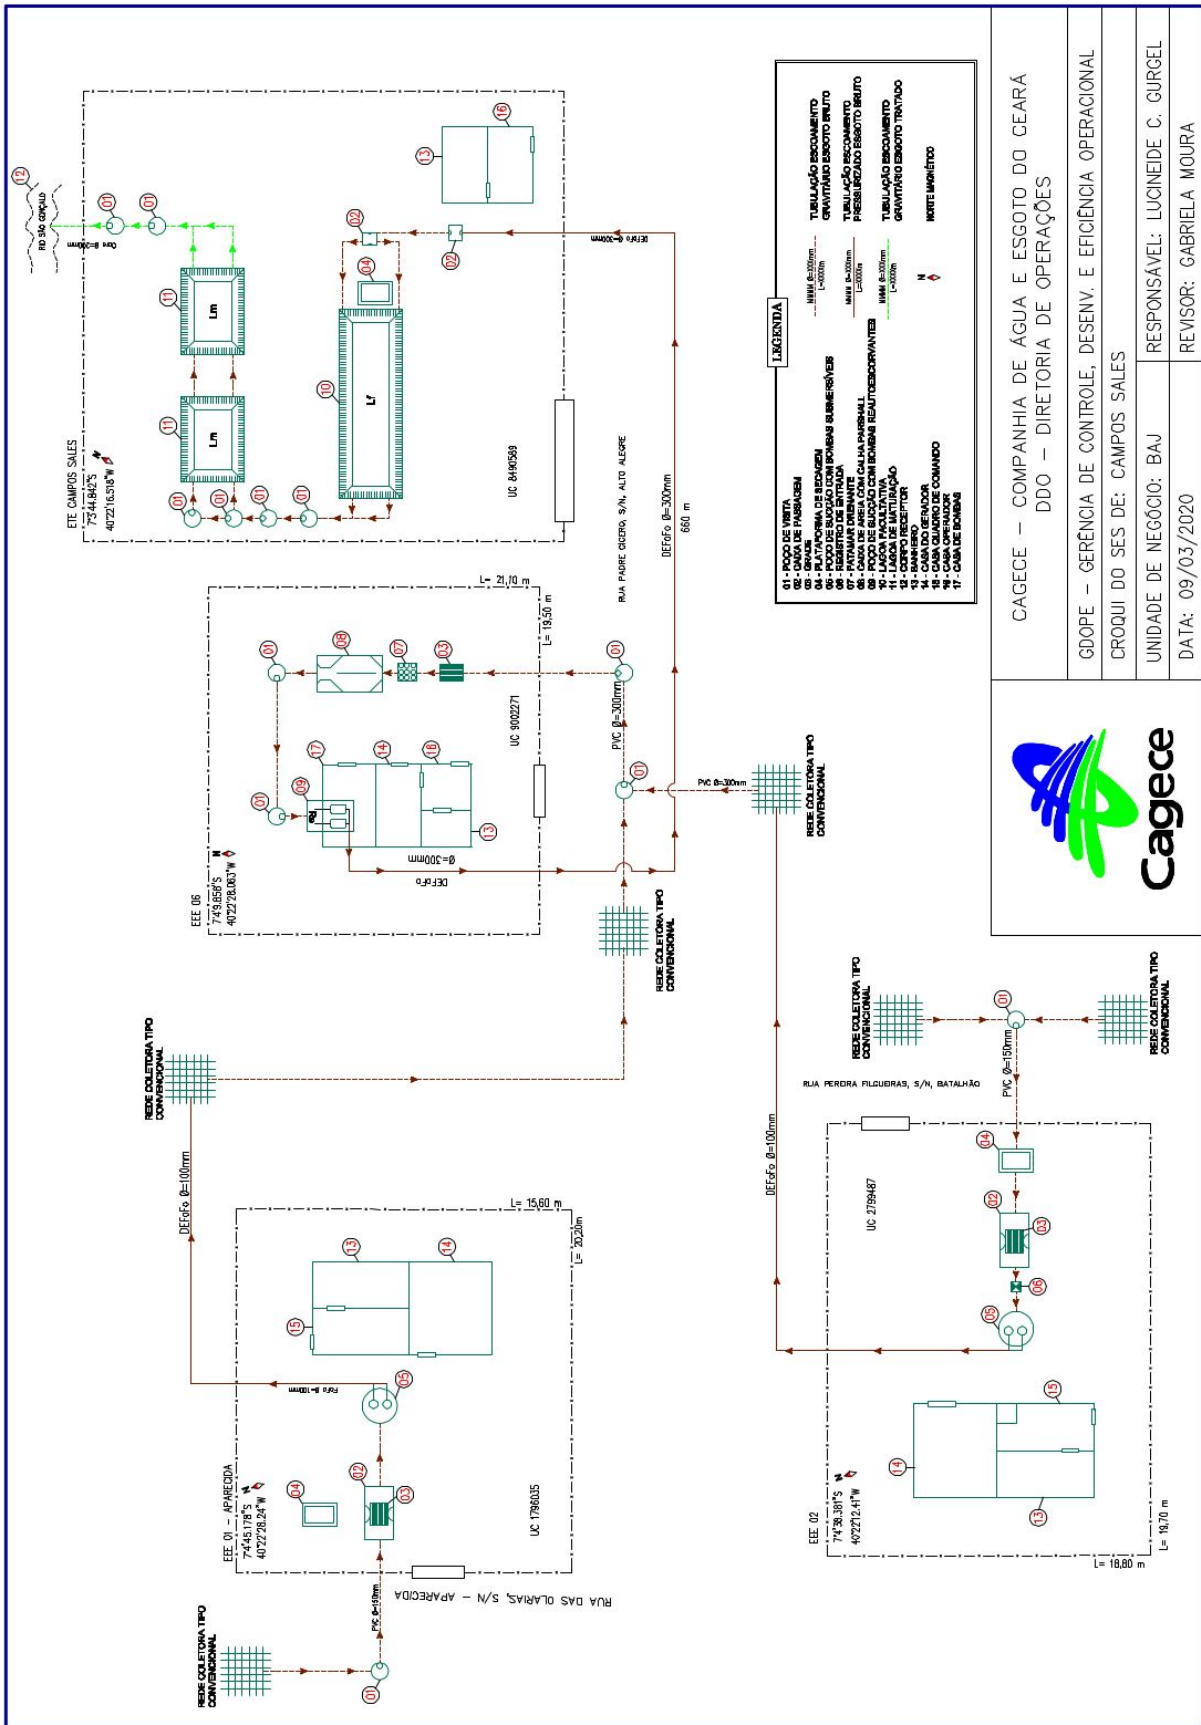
CAGECE – COMPANHIA DE ÁGUA E ESGOTO DO CEARÁ
DDO – DIRETORIA DE OPERAÇÕES

GDOPE – GERÊNCIA DE CONTROLE, DESENV. E EFICIÊNCIA OPERACIONAL

CROQUI DO SES DE: CAMPOS SALES

UNIDADE DE NEGÓCIO: BAJ

RESPONSÁVEL: LUCINEIDE C. GURGEL

DATA: 09/03/2020

REVISOR: GABRIELA MOURA

Cagece

LEGENDA
01 - POÇO DE VISITA
02 - CAIXA DE PASSAGEM
03 - GRADE
04 - PLATAFORMA DE SECAGEM
05 - POÇO DE SUCÇÃO COM BOMBAS SUBMERSÍVEIS
06 - REGISTRO DE ENTRADA
07 - PATAMAR DRENANTE
08 - CAIXA DE AREIA COM CALHA PARSHALL
09 - POÇO DE SUCÇÃO COM BOMBAS REAUTOESCORVANTES
10 - LAGOA FACULTATIVA
11 - LAGOA DE MATURAÇÃO
12 - CORPO RECEPTOR
13 - BANHEIRO
14 - CASA DO GERADOR
15 - CASA QUADRO DE COMANDO
16 - CASA OPERADOR
17 - CASA DE BOMBAS

TUBULAÇÃO ESCOAMENTO GRAVITÁRIO ESGOTO BRUTO
TUBULAÇÃO ESCOAMENTO PRESSURIZADO ESGOTO BRUTO
TUBULAÇÃO ESCOAMENTO GRAVITÁRIO ESGOTO TRATADO
NORTE MAGNÉTICO

ETE CAMPOS SALES
7°34.842"S
40°22'16.518"W
RIO SÃO GONÇALO
12
Lm
Lm
Lf
UC 8490569
RUA PADRE CICERO, S/N, ALTO ALEGRE
DEFoFo Ø=300mm
660 m

EEE 06
7°49.856"S
40°22'28.063"W
L= 21,70 m
L= 19,50 m
UC 9002271
PVC Ø=300mm
DEFoFo Ø=300mm
PVC Ø=300mm
REDE COLETORA TIPO CONVENCIONAL

REDE COLETORA TIPO CONVENCIONAL
DEFoFo Ø=100mm

EEE 01 – APARECIDA
7°4'45.178"S
40°22'28.24"W
L= 15,60 m
L= 20,20m
UC 1796035
RUA DAS OLARIAS, S/N – APARECIDA
PVC Ø=150mm
REDE COLETORA TIPO CONVENCIONAL

REDE COLETORA TIPO CONVENCIONAL
REDE COLETORA TIPO CONVENCIONAL
PVC Ø=150mm
RUA PEREIRA FILGUEIRAS, S/N, BATALHÃO
DEFoFo Ø=100mm
UC 2799487
EEE 02
7°4'38.381"S
40°22'12.41"W
L= 18,80 m
L= 19,70 m